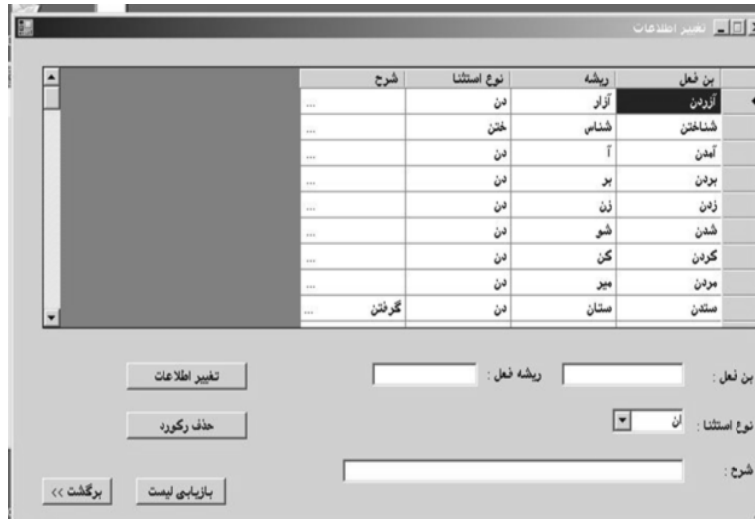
تغییر اطلاعات

| بن فعل | ریشه | نوع استثنا | شرح |
|---|---|---|---|
| آزردن | آزار | دن | ... |
| شناختن | شناس | ختن | ... |
| آمدن | آ | دن | ... |
| بردن | بر | دن | ... |
| زدن | زن | دن | ... |
| شدن | شو | دن | ... |
| کردن | کن | دن | ... |
| مردن | میر | دن | ... |
| ستدن | ستان | دن | گرفتن ... |

بن فعل :

ریشه فعل :

تغییر اطلاعات

نوع استثنا : ان

حذف رکورد

شرح :

بازیابی لیست

برگشت >>